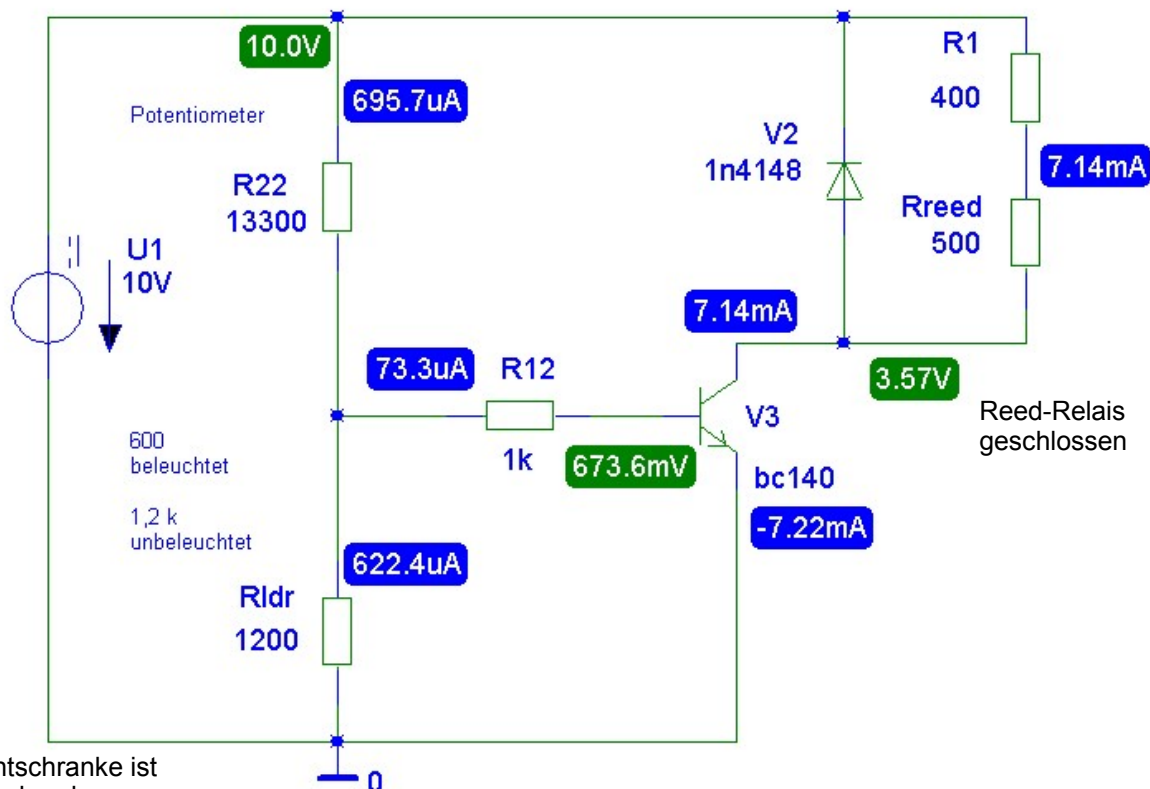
10.0V
Potentiometer
695.7uA
R22
13300
U1
10V
V2
1n4148
R1
400
7.14mA
Rreed
500
7.14mA
73.3uA
R12
3.57V
V3
Reed-Relais geschlossen
600
beleuchtet
1k
673.6mV
bc140
1,2 k
unbeleuchtet
-7.22mA
622.4uA
Rldr
1200
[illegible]ntschranke ist
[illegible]
0